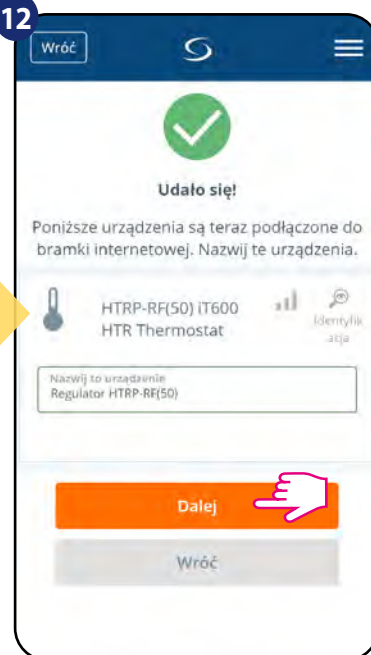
12

Wróć

Udało się!

Poniższe urządzenia są teraz podłączone do bramki internetowej. Nazwij te urządzenia.

HTRP-RF(50) iT600
HTR Thermostat

Identyfikacja

Nazwij to urządzenie
Regulator HTRP-RF(50)

Dalej

Wróć